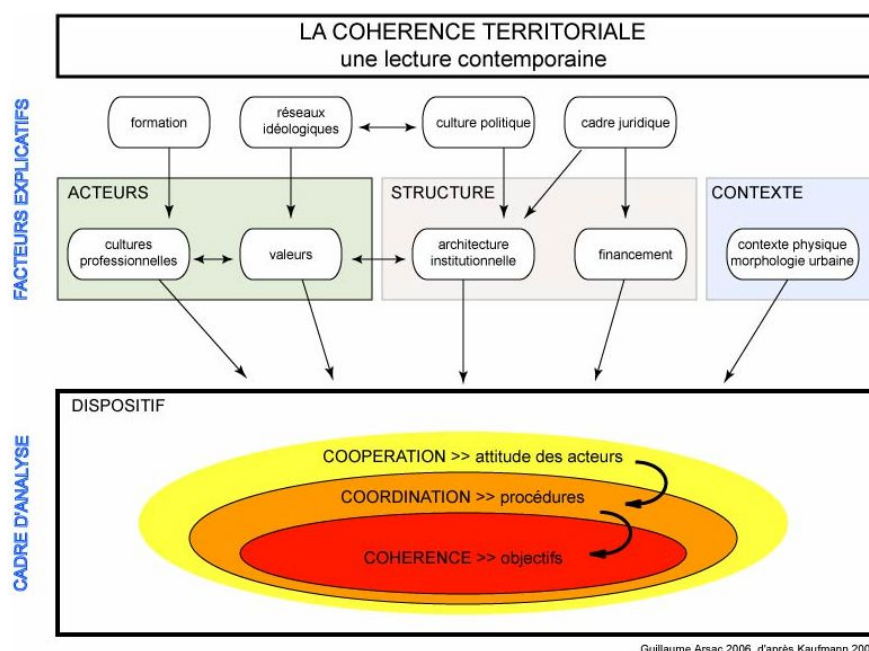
LA COHERENCE TERRITORIALE
une lecture contemporaine

FACTEURS EXPLICATIFS

formation

réseaux idéologiques

culture politique

cadre juridique

ACTEURS

STRUCTURE

CONTEXTE

cultures professionnelles

valeurs

architecture institutionnelle

financement

contexte physique morphologie urbaine

CADRE D'ANALYSE

DISPOSITIF

COOPERATION >> attitude des acteurs

COORDINATION >> procédures

COHERENCE >> objectifs

Guillaume Arsac 2006, d'après Kaufmann 200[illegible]